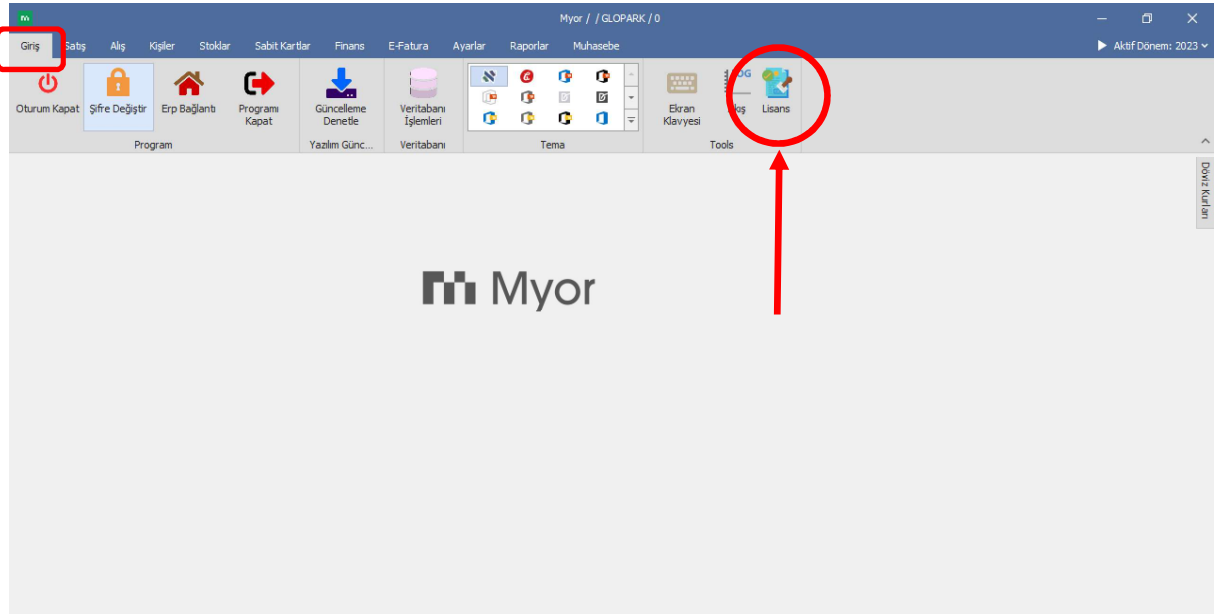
Myor / / GLOPARK / 0

Giriş Satış Alış Kişiler Stoklar Sabit Kartlar Finans E-Fatura Ayarlar Raporlar Muhasebe

▶ Aktif Dönem: 2023

Oturum Kapat Şifre Değiştir Erp Bağlantı Programı Kapat
Program

Güncelleme Denetle
Yazılım Günc...

Veritabanı İşlemleri
Veritabanı

Tema

Ekran Klavyesi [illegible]ş Lisans
Tools

Döviz Kurları

Myor